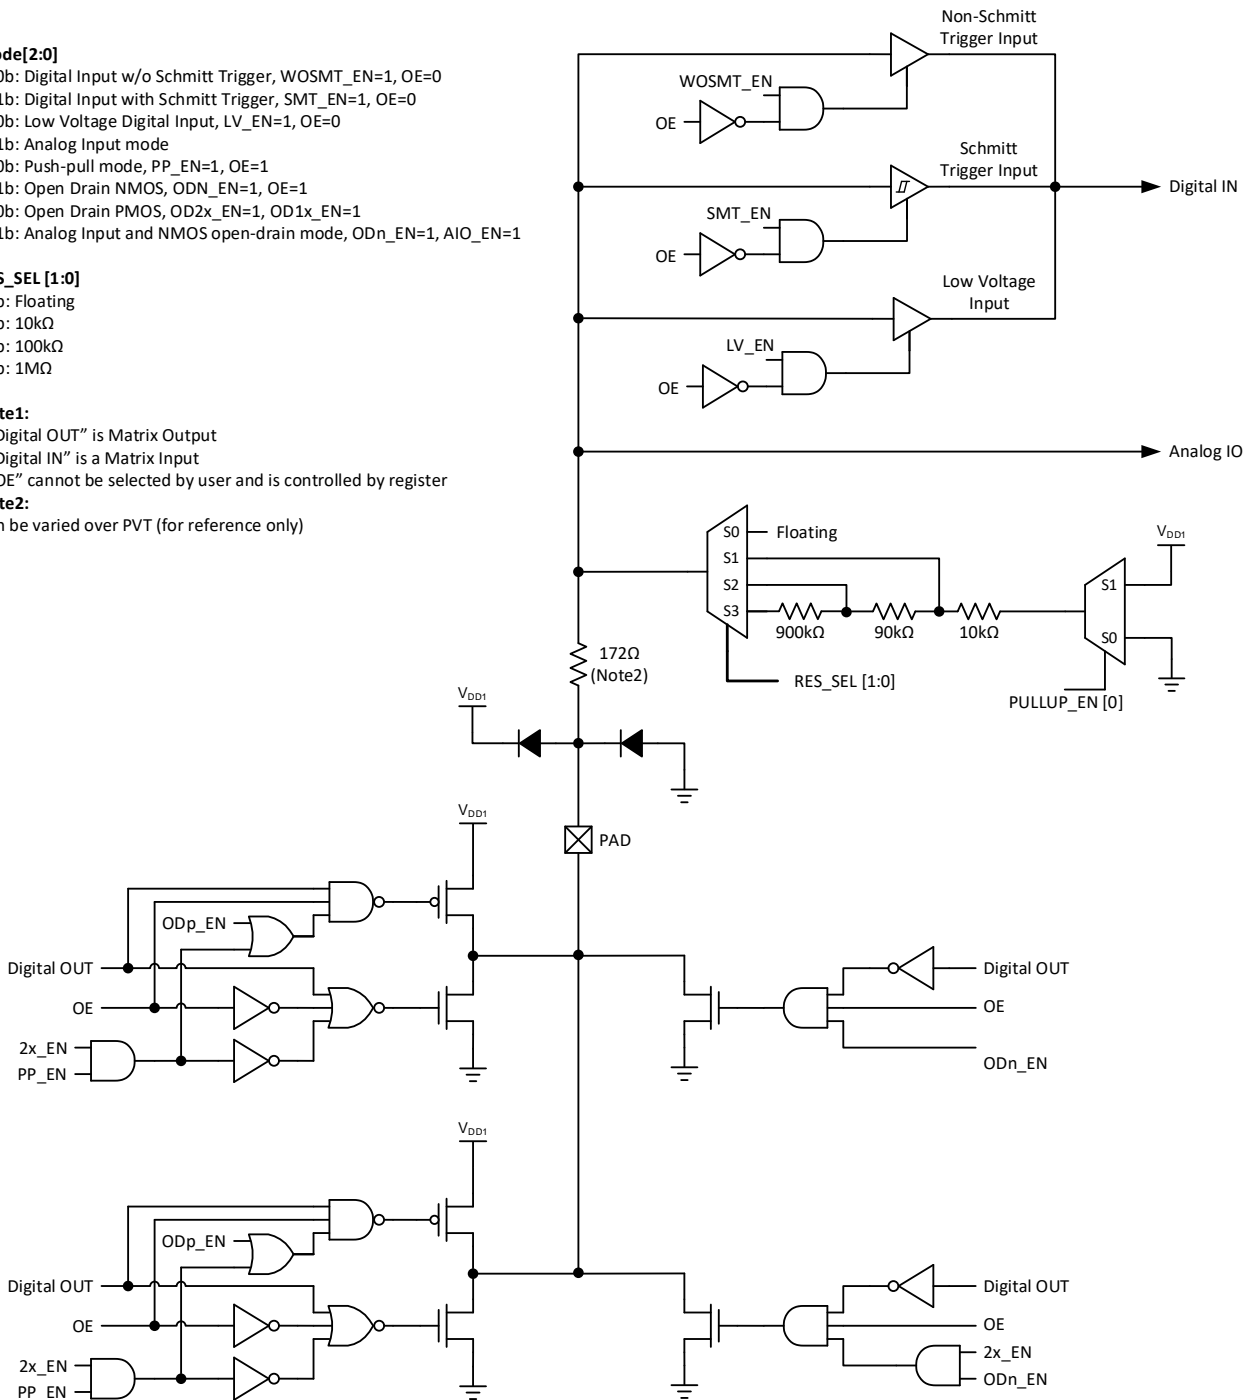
ode[2:0]
0b: Digital Input w/o Schmitt Trigger, WOSMT_EN=1, OE=0
1b: Digital Input with Schmitt Trigger, SMT_EN=1, OE=0
0b: Low Voltage Digital Input, LV_EN=1, OE=0
1b: Analog Input mode
0b: Push-pull mode, PP_EN=1, OE=1
1b: Open Drain NMOS, ODN_EN=1, OE=1
0b: Open Drain PMOS, OD2x_EN=1, OD1x_EN=1
1b: Analog Input and NMOS open-drain mode, ODn_EN=1, AIO_EN=1

S_SEL [1:0]
o: Floating
o: 10kΩ
o: 100kΩ
o: 1MΩ

te1:
Digital OUT" is Matrix Output
Digital IN" is a Matrix Input
OE" cannot be selected by user and is controlled by register
te2:
n be varied over PVT (for reference only)

Non-Schmitt Trigger Input
WOSMT_EN
OE
Schmitt Trigger Input
Digital IN
SMT_EN
OE
Low Voltage Input
LV_EN
OE
Analog IO
S0 Floating
S1
S2
S3
900kΩ
90kΩ
10kΩ
$V_{DD1}$
S1
S0
RES_SEL [1:0]
PULLUP_EN [0]
172Ω (Note2)
$V_{DD1}$
$V_{DD1}$
PAD
ODp_EN
Digital OUT
OE
2x_EN
PP_EN
Digital OUT
OE
ODn_EN
$V_{DD1}$
ODp_EN
Digital OUT
OE
2x_EN
PP_EN
Digital OUT
OE
2x_EN
ODn_EN